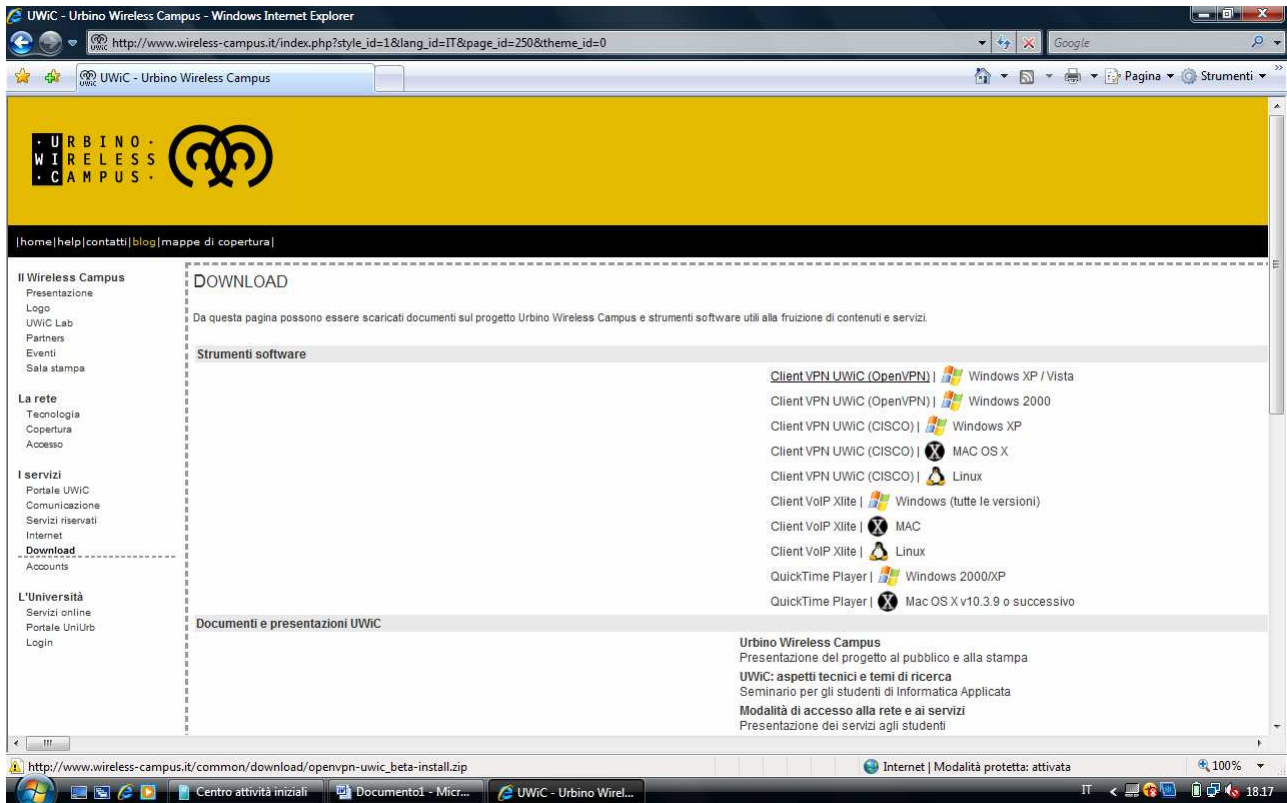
UWiC - Urbino Wireless Campus - Windows Internet Explorer

http://www.wireless-campus.it/index.php?style_id=1&lang_id=IT&page_id=250&theme_id=0

Google

UWiC - Urbino Wireless Campus

Pagina ▾ Strumenti ▾

· U R B I N O ·
W I R E L E S S
· C A M P U S ·

|home|help|contatti|blog|mappe di copertura|

Il Wireless Campus
Presentazione
Logo
UWiC Lab
Partners
Eventi
Sala stampa

La rete
Tecnologia
Copertura
Accesso

I servizi
Portale UWiC
Comunicazione
Servizi riservati
Internet
Download
Accounts

L'Università
Servizi online
Portale UniUrb
Login

DOWNLOAD

Da questa pagina possono essere scaricati documenti sul progetto Urbino Wireless Campus e strumenti software utili alla fruizione di contenuti e servizi.

Strumenti software

Client VPN UWiC (OpenVPN) | Windows XP / Vista
Client VPN UWiC (OpenVPN) | Windows 2000
Client VPN UWiC (CISCO) | Windows XP
Client VPN UWiC (CISCO) | MAC OS X
Client VPN UWiC (CISCO) | Linux
Client VoIP Xlite | Windows (tutte le versioni)
Client VoIP Xlite | MAC
Client VoIP Xlite | Linux
QuickTime Player | Windows 2000/XP
QuickTime Player | Mac OS X v10.3.9 o successivo

Documenti e presentazioni UWiC

Urbino Wireless Campus
Presentazione del progetto al pubblico e alla stampa
UWiC: aspetti tecnici e temi di ricerca
Seminario per gli studenti di Informatica Applicata
Modalità di accesso alla rete e ai servizi
Presentazione dei servizi agli studenti

http://www.wireless-campus.it/common/download/openvpn-uwic_beta-install.zip

Internet | Modalità protetta: attivata

100%

Centro attività iniziali

Documento1 - Micr...

UWiC - Urbino Wirel...

IT

18.17